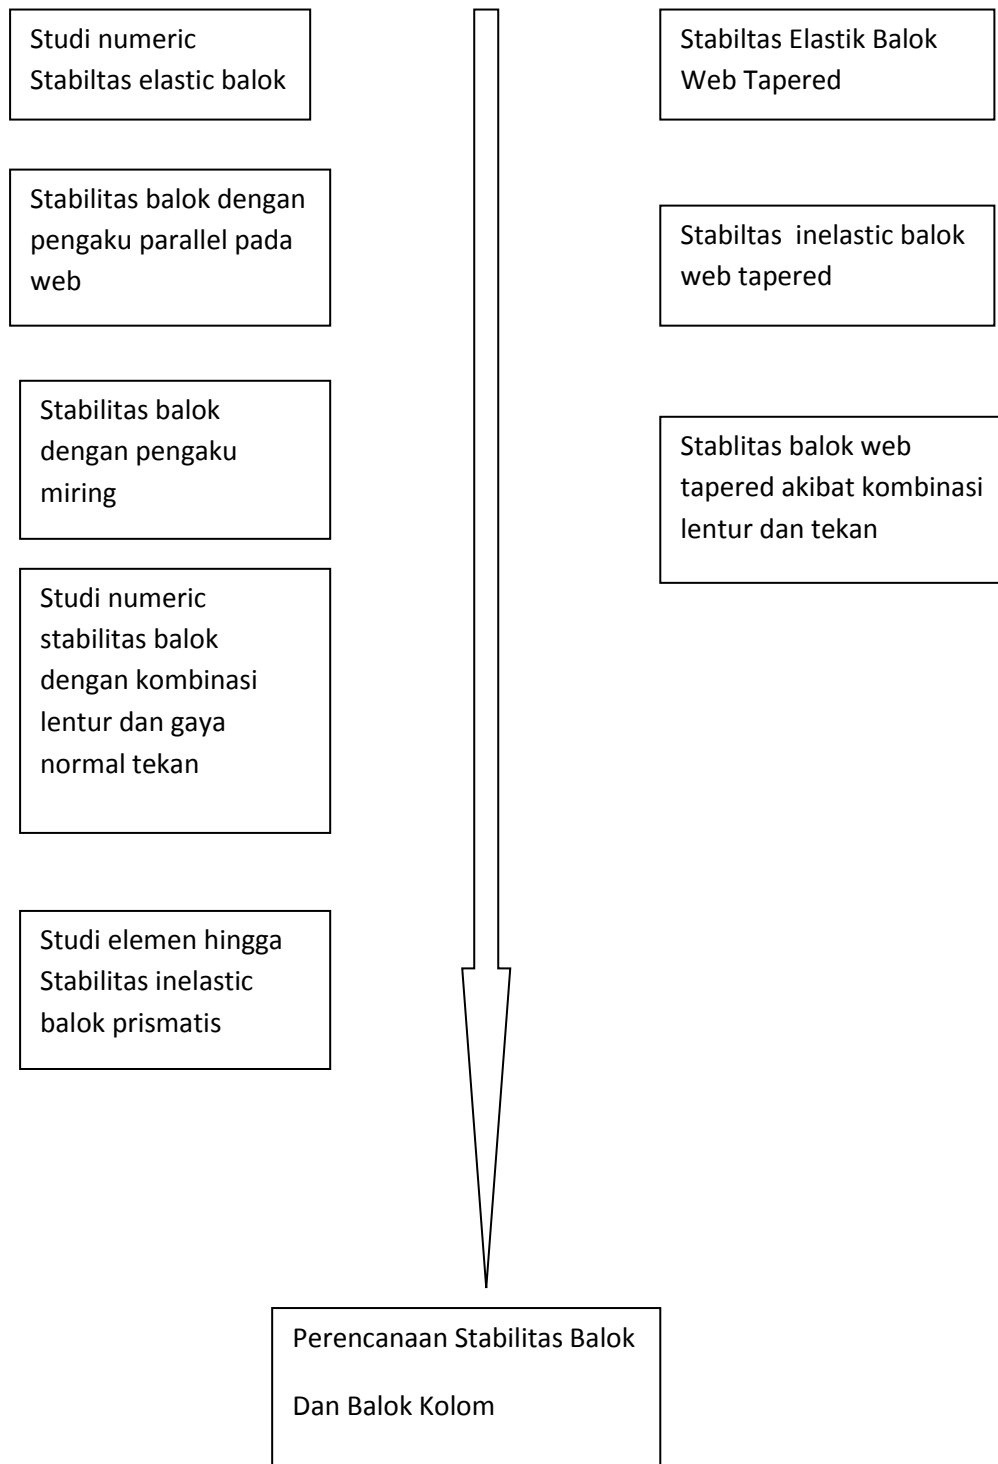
Studi numeric Stabiltas elastic balok

Stabiltas Elastik Balok Web Tapered

Stabilitas balok dengan pengaku parallel pada web

Stabiltas inelastic balok web tapered

Stabilitas balok dengan pengaku miring

Stablitas balok web tapered akibat kombinasi lentur dan tekan

Studi numeric stabilitas balok dengan kombinasi lentur dan gaya normal tekan

Studi elemen hingga Stabilitas inelastic balok prismatis

Perencanaan Stabilitas Balok

Dan Balok Kolom